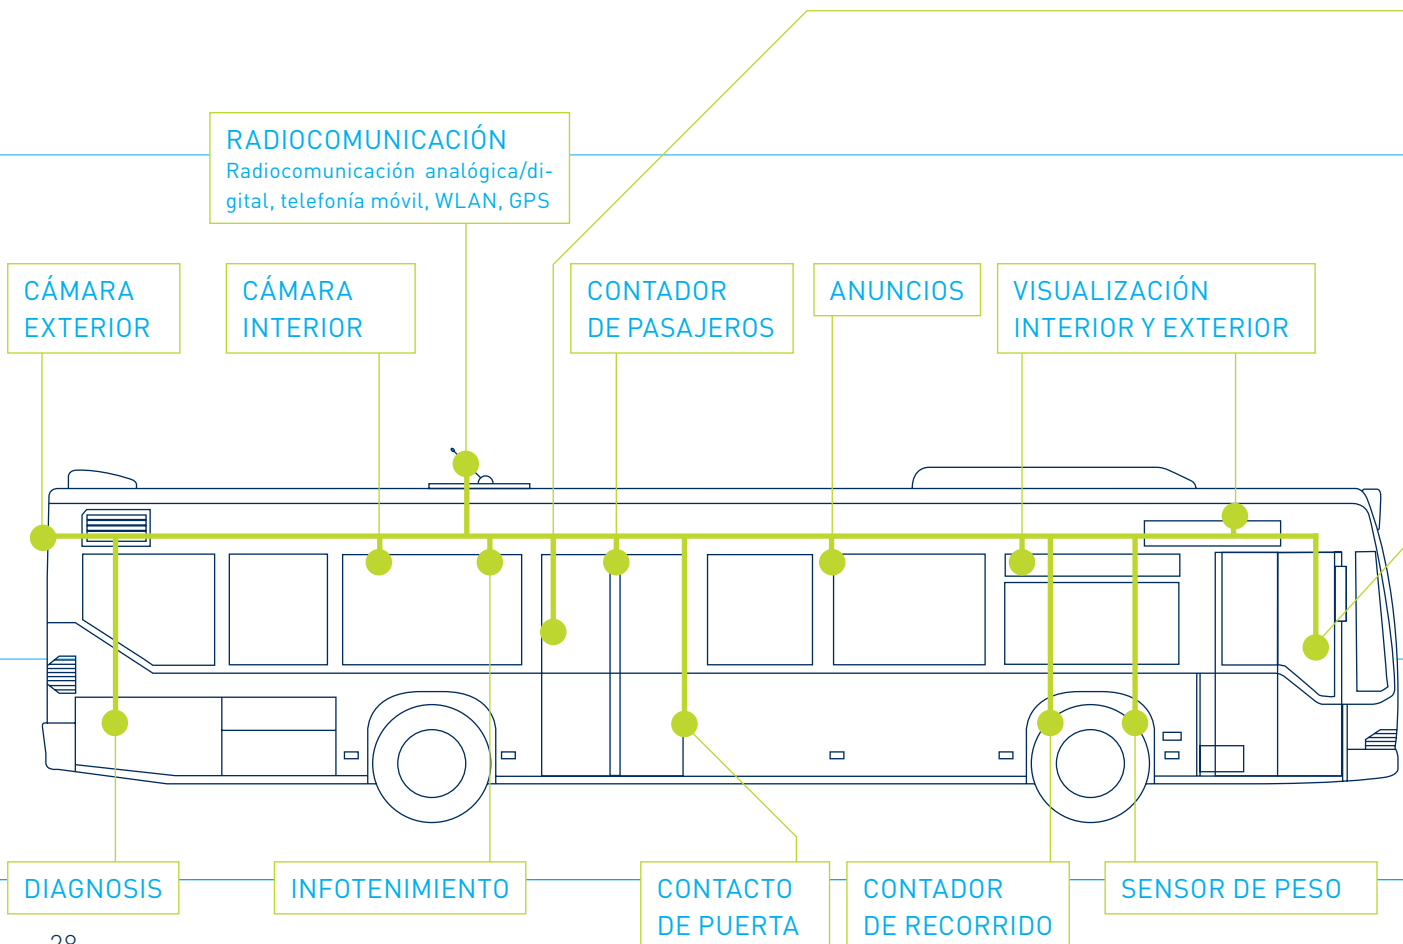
RADIOCOMUNICACIÓN
Radiocomunicación analógica/digital, telefonía móvil, WLAN, GPS

CÁMARA EXTERIOR

CÁMARA INTERIOR

CONTADOR DE PASAJEROS

ANUNCIOS

VISUALIZACIÓN INTERIOR Y EXTERIOR

DIAGNOSIS

INFOTENIMIENTO

CONTACTO DE PUERTA

CONTADOR DE RECORRIDO

SENSOR DE PESO

28